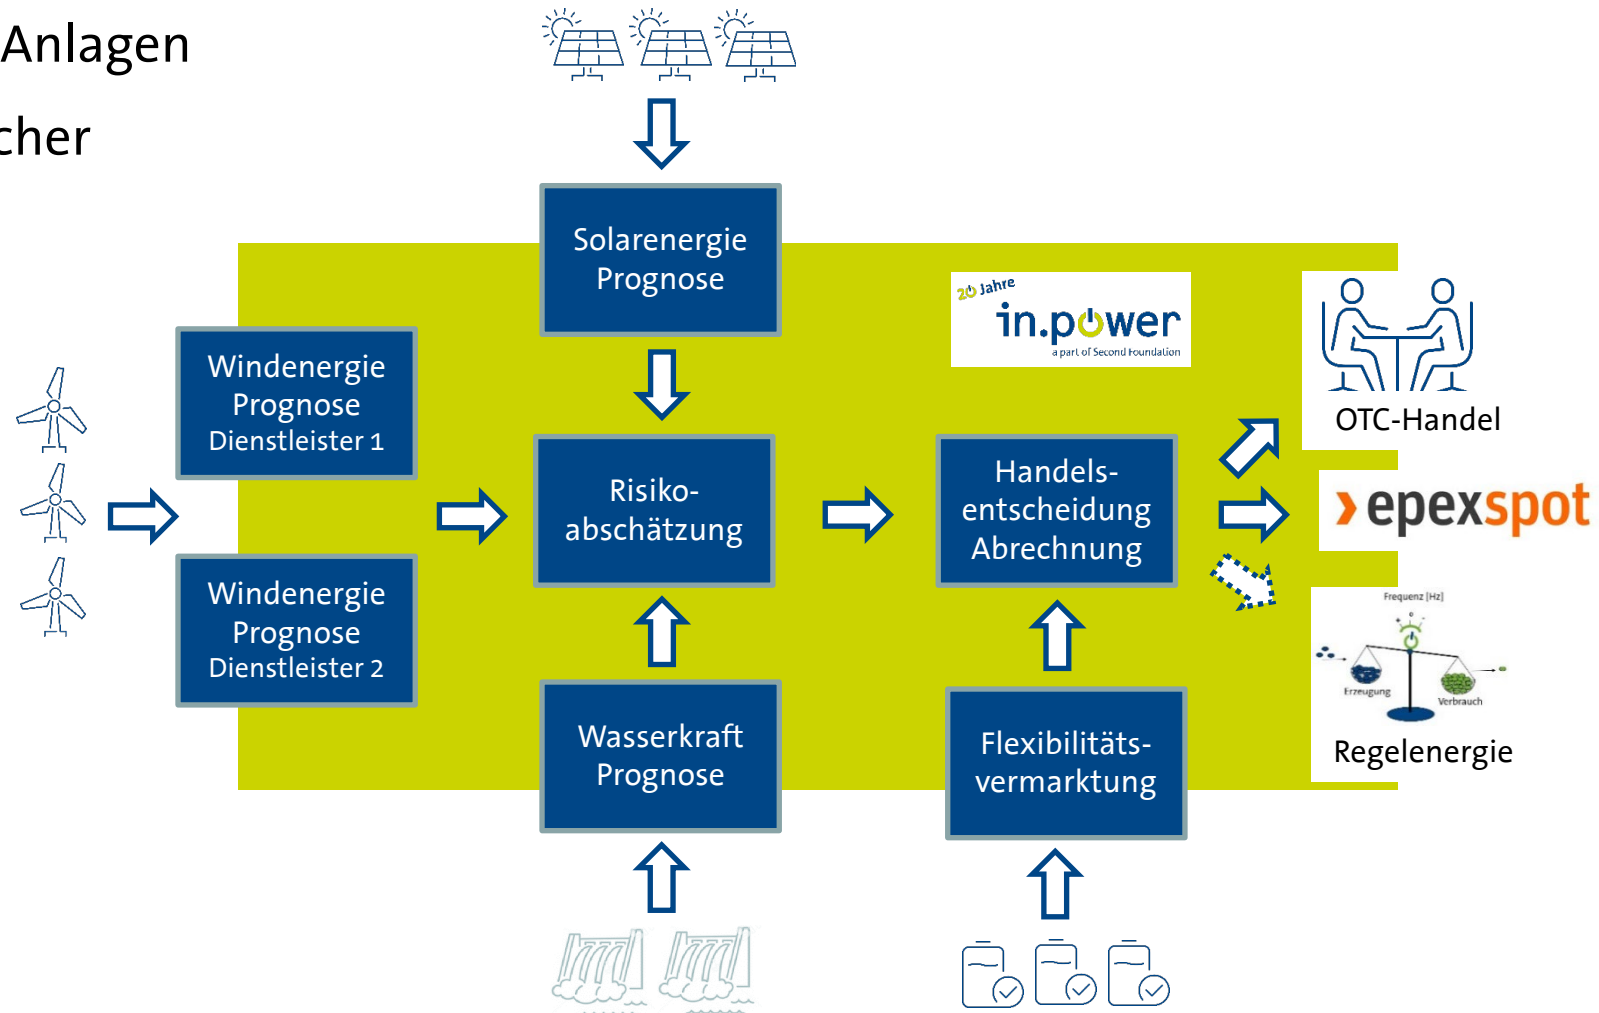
Anlagen

cher

Solarenergie Prognose

20 Jahre
in.power
a part of Second Foundation

OTC-Handel

Windenergie Prognose Dienstleister 1

Risikoabschätzung

Handelsentscheidung Abrechnung

epexspot

Windenergie Prognose Dienstleister 2

Frequenz [Hz]
Erzeugung
Verbrauch

Regelenergie

Wasserkraft Prognose

Flexibilitätsvermarktung